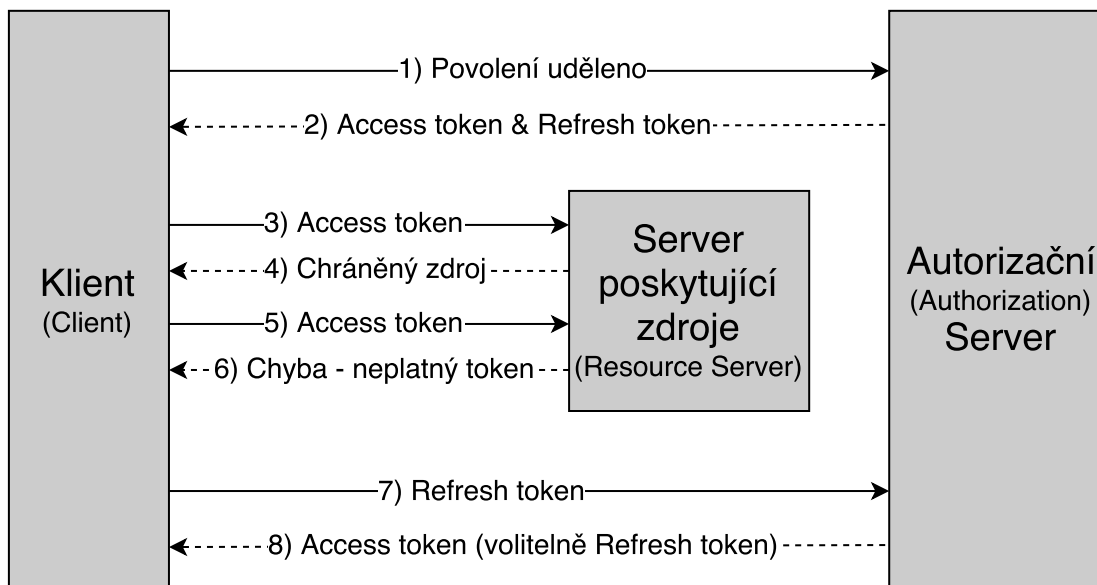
1) Povolení uděleno

2) Access token & Refresh token

3) Access token

4) Chráněný zdroj

5) Access token

6) Chyba - neplatný token

7) Refresh token

8) Access token (volitelně Refresh token)

Klient
(Client)

Server poskytující zdroje
(Resource Server)

Autorizační
(Authorization)
Server